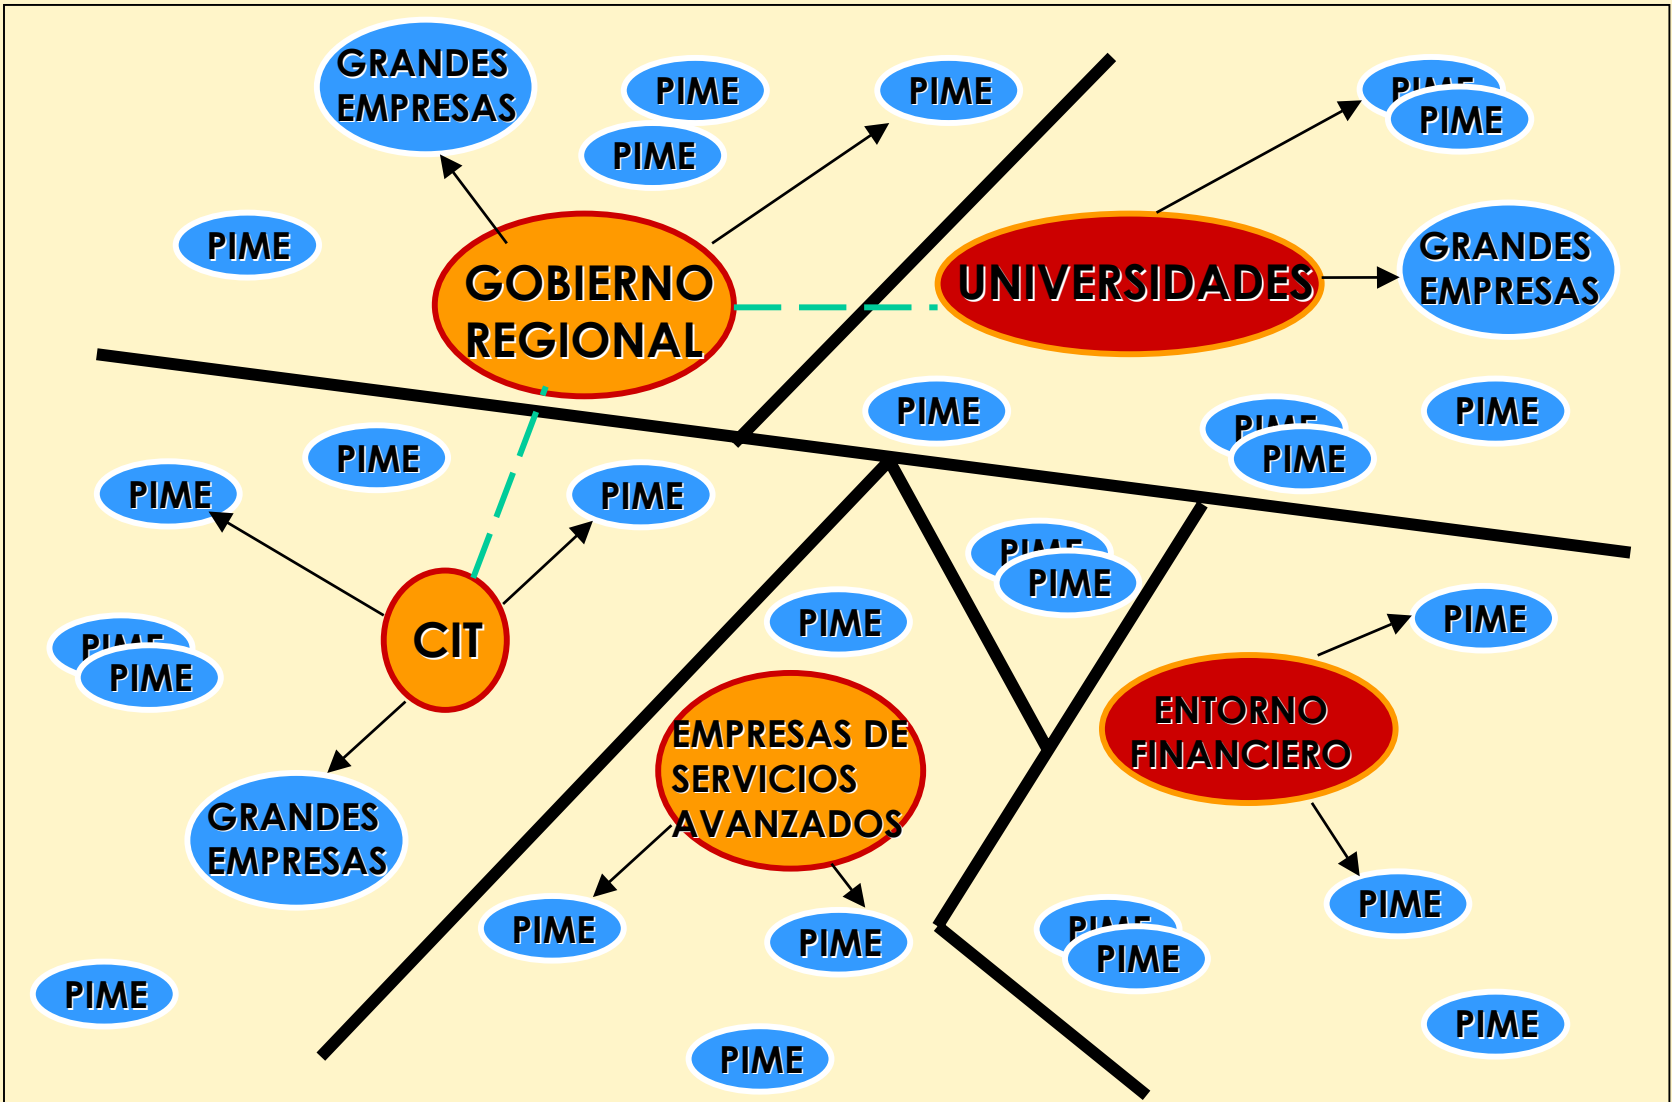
GRANDES EMPRESAS

PIME

PIME

PIME

PIME

PIME

GOBIERNO REGIONAL

UNIVERSIDADES

GRANDES EMPRESAS

PIME

PIME

PIME

PIME

PIME

PIME

PIME

PIME

CIT

PIME

PIME

PIME

PIME

PIME

EMPRESAS DE SERVICIOS AVANZADOS

ENTORNO FINANCIERO

GRANDES EMPRESAS

PIME

PIME

PIME

PIME

PIME

PIME

PIME

PIME